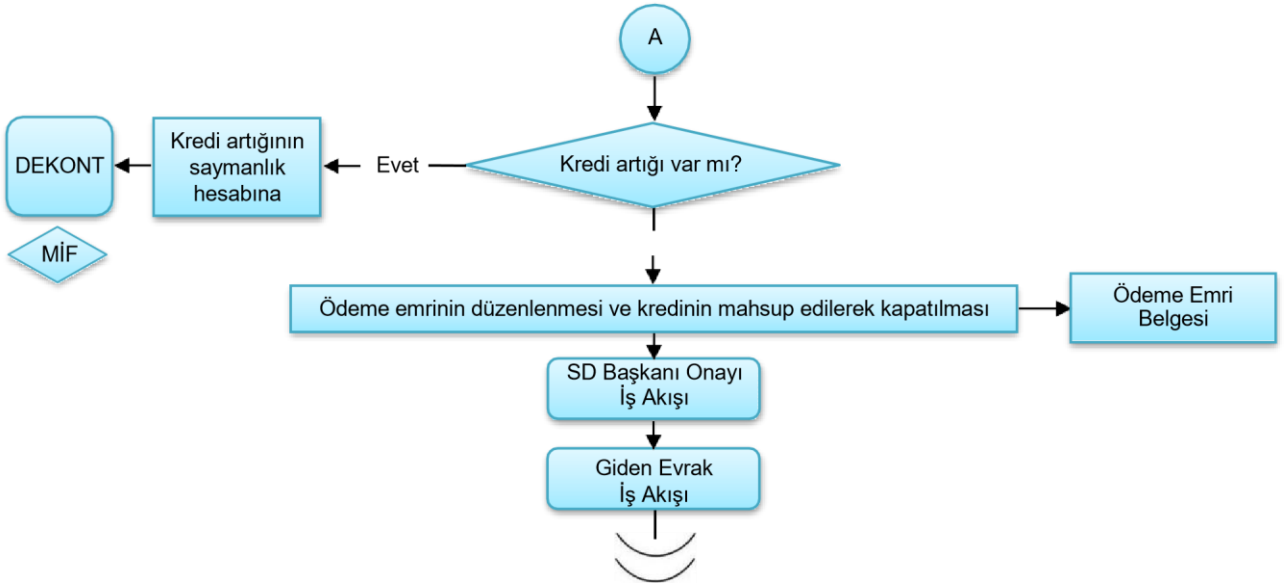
A

Kredi artığı var mı?

Evet

Kredi artığının saymanlık hesabına

DEKONT

MİF

Ödeme emrinin düzenlenmesi ve kredinin mahsup edilerek kapatılması

Ödeme Emri Belgesi

SD Başkanı Onayı İş Akışı

Giden Evrak İş Akışı